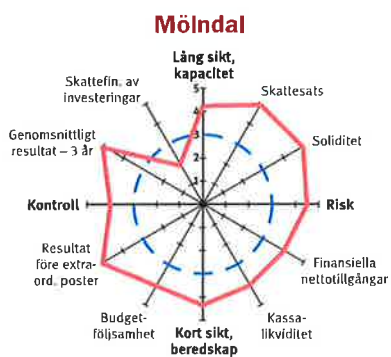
Mölndal

Lång sikt, kapacitet

5
4
3
2
1

Skattesats

Soliditet

Risk

Finansiella nettotillgångar

Kassalikviditet

Kort sikt, beredskap

Budgetföljsamhet

Resultat före extraord. poster

Kontroll

Genomsnittligt resultat – 3 år

Skattefin. av investeringar